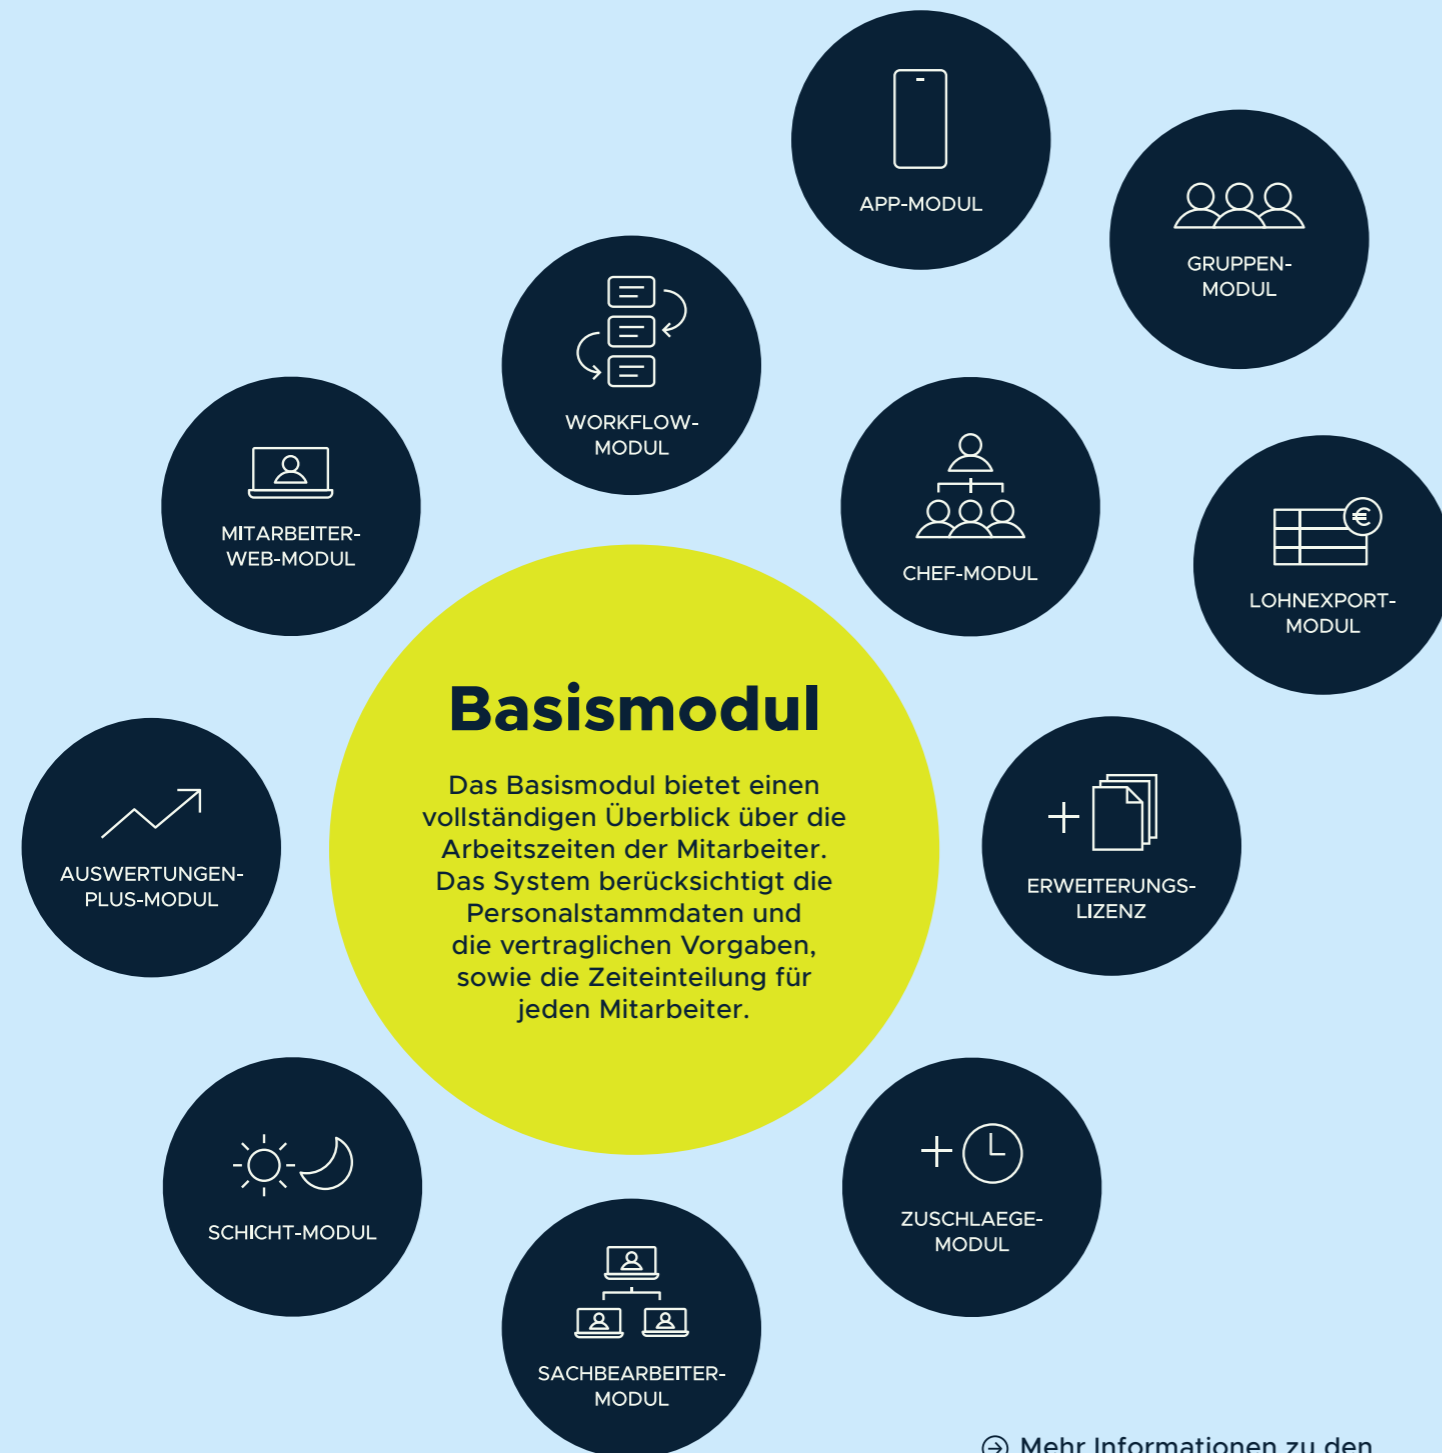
APP-MODUL

GRUPPEN-MODUL

WORKFLOW-MODUL

MITARBEITER-WEB-MODUL

CHEF-MODUL

LOHNEXPORT-MODUL

Basismodul

Das Basismodul bietet einen vollständigen Überblick über die Arbeitszeiten der Mitarbeiter. Das System berücksichtigt die Personalstammdaten und die vertraglichen Vorgaben, sowie die Zeiteinteilung für jeden Mitarbeiter.

AUSWERTUNGEN-PLUS-MODUL

ERWEITERUNGS-LIZENZ

SCHICHT-MODUL

ZUSCHLAEGE-MODUL

SACHBEARBEITER-MODUL

Mehr Informationen zu den